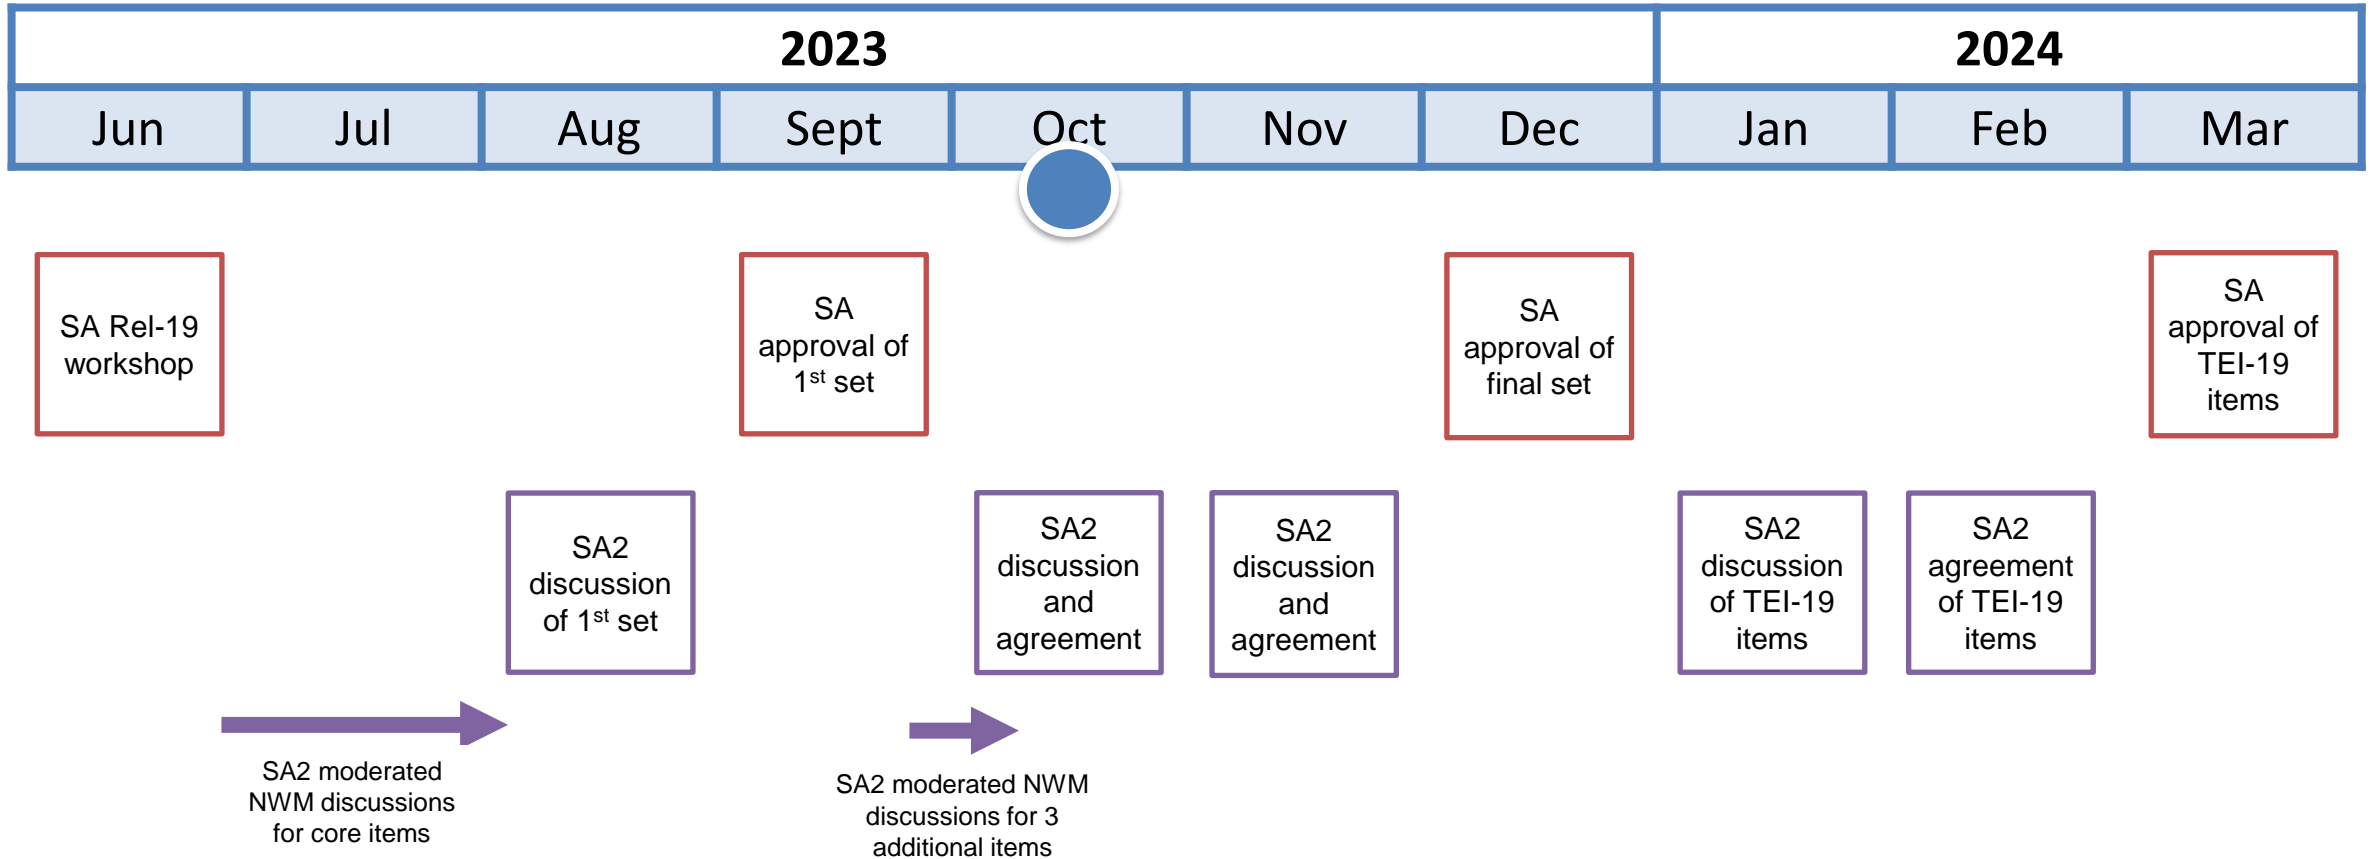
| 2023 | | | | | | | 2024 | | |
|---|---|---|---|---|---|---|---|---|---|
| Jun | Jul | Aug | Sept | Oct | Nov | Dec | Jan | Feb | Mar |

SA Rel-19 workshop

SA approval of 1$^{st}$ set

SA approval of final set

SA approval of TEI-19 items

SA2 discussion of 1$^{st}$ set

SA2 discussion and agreement

SA2 discussion and agreement

SA2 discussion of TEI-19 items

SA2 agreement of TEI-19 items

SA2 moderated NWM discussions for core items

SA2 moderated NWM discussions for 3 additional items